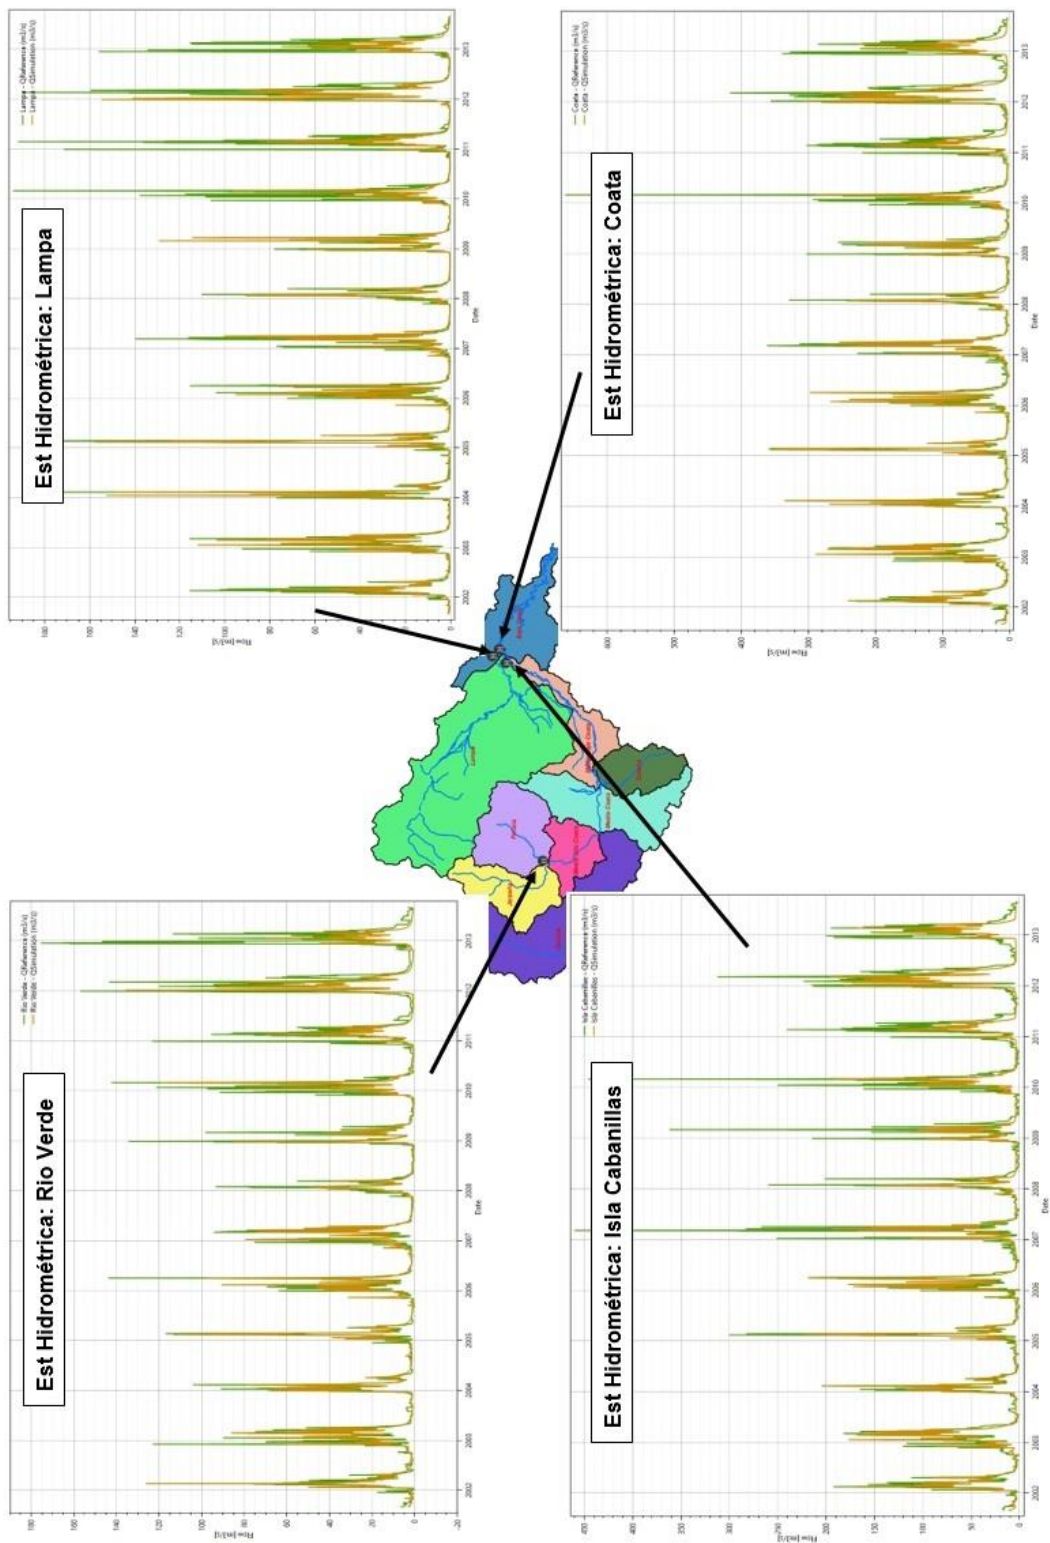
Est Hidrométrica: Lampa

Lampa - QReference (m3/s)
Lampa - QSimulation (m3/s)

180
160
140
120
100
80
60
40
20
0

Flow (m3/s)

2002 2003 2004 2005 2006 2007 2008 2009 2010 2011 2012 2013

Date

Est Hidrométrica: Coata

Coata - QReference (m3/s)
Coata - QSimulation (m3/s)

600
500
400
300
200
100
0

Flow (m3/s)

2002 2003 2004 2005 2006 2007 2008 2009 2010 2011 2012 2013

Date

Est Hidrométrica: Rio Verde

Rio Verde - QReference (m3/s)
Rio Verde - QSimulation (m3/s)

180
160
140
120
100
80
60
40
20
0
-20

Flow (m3/s)

2002 2003 2004 2005 2006 2007 2008 2009 2010 2011 2012 2013

Date

Est Hidrométrica: Isla Cabanillas

Isla Cabanillas - QReference (m3/s)
Isla Cabanillas - QSimulation (m3/s)

450
400
350
300
250
200
150
100
50
0

Flow (m3/s)

2002 2003 2004 2005 2006 2007 2008 2009 2010 2011 2012 2013

Date

Lampa
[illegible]